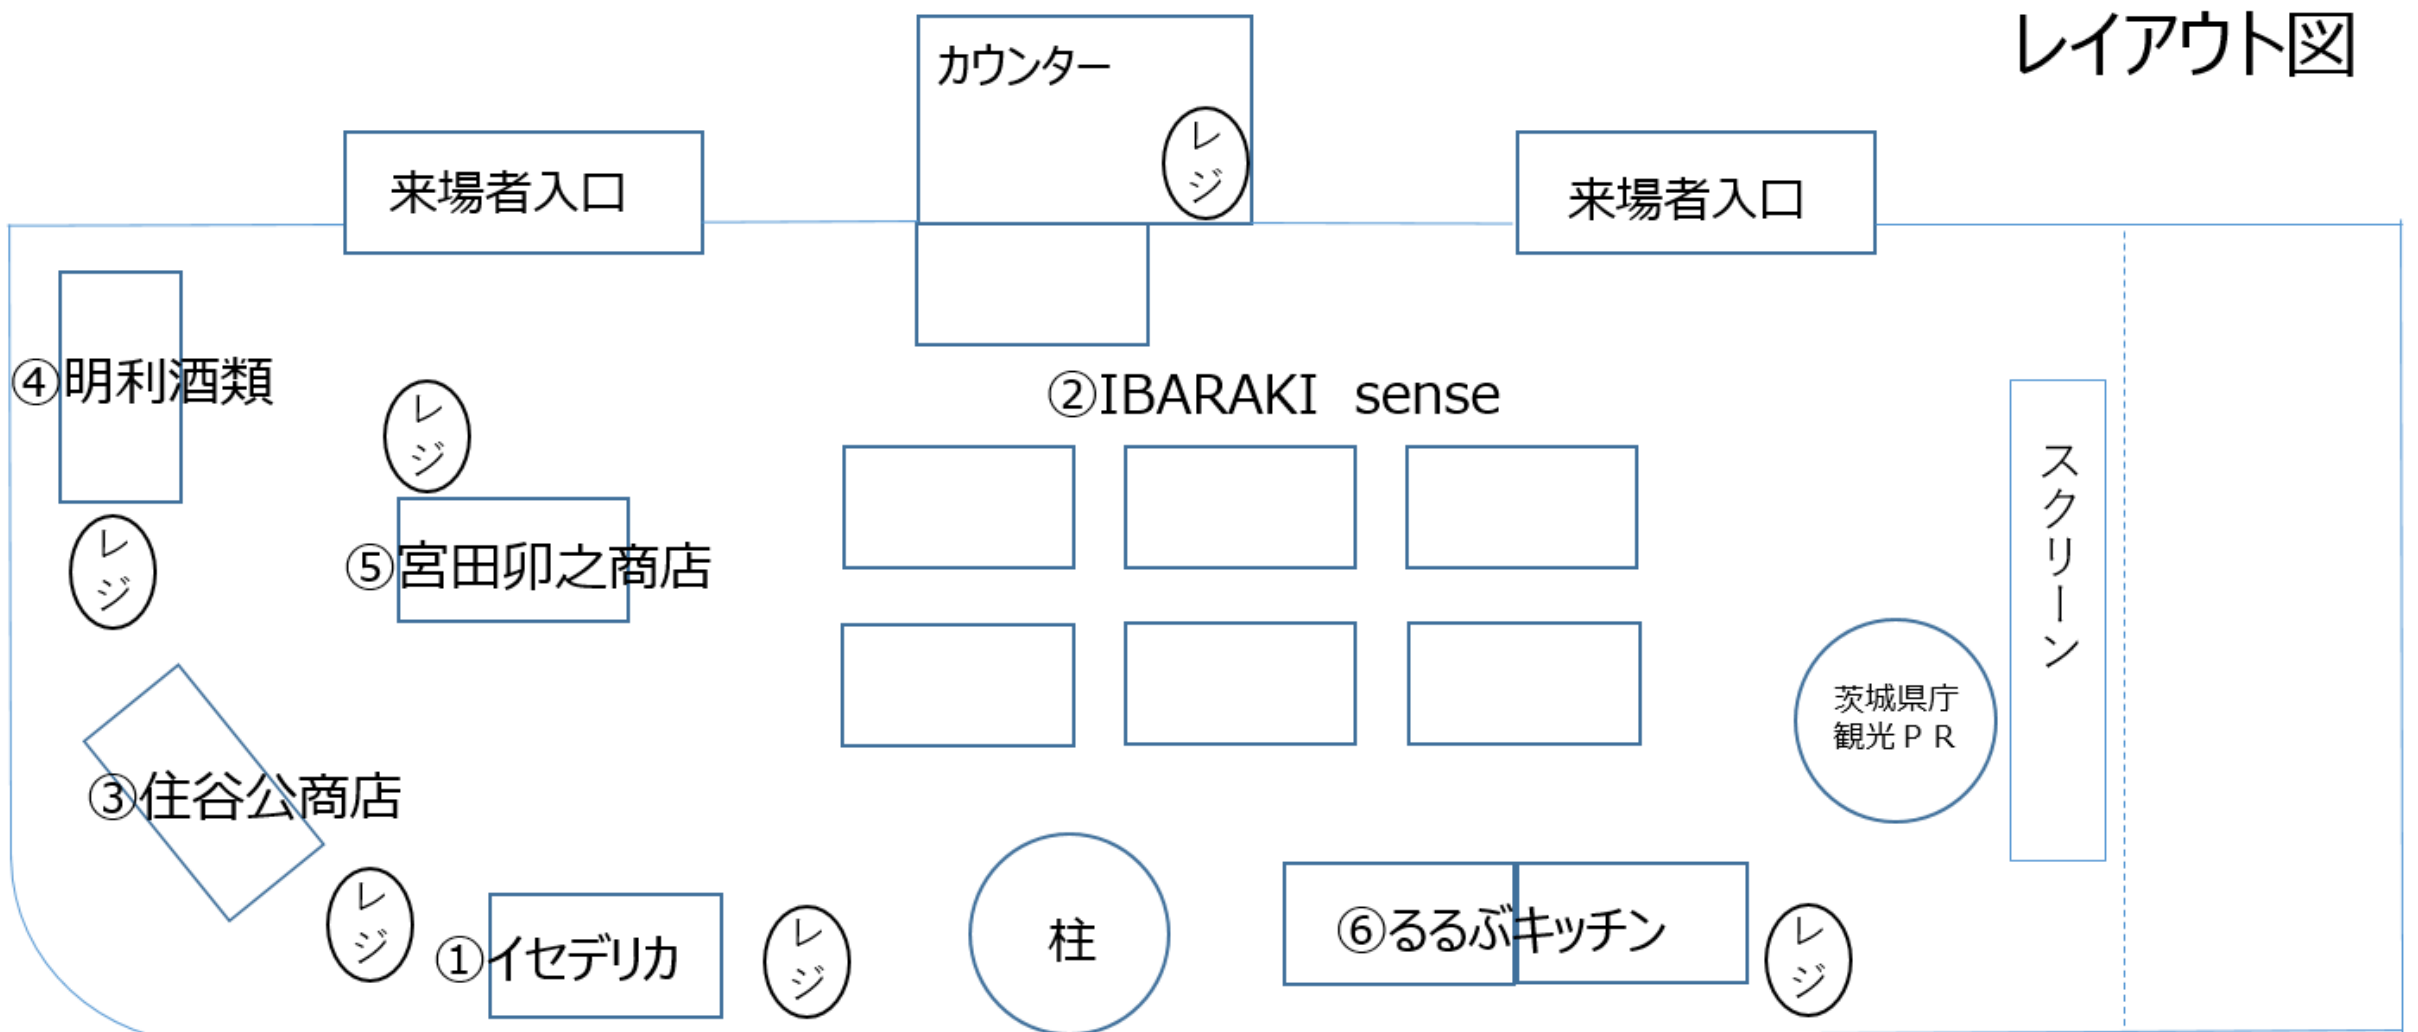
レイアウト図

カウンター

レジ

来場者入口

来場者入口

④明利酒類

レジ

レジ

⑤宮田卯之商店

②IBARAKI sense

スクリーン

茨城県庁
観光ＰＲ

③住谷公商店

レジ

①イセデリカ

レジ

柱

⑥るるぶキッチン

レジ